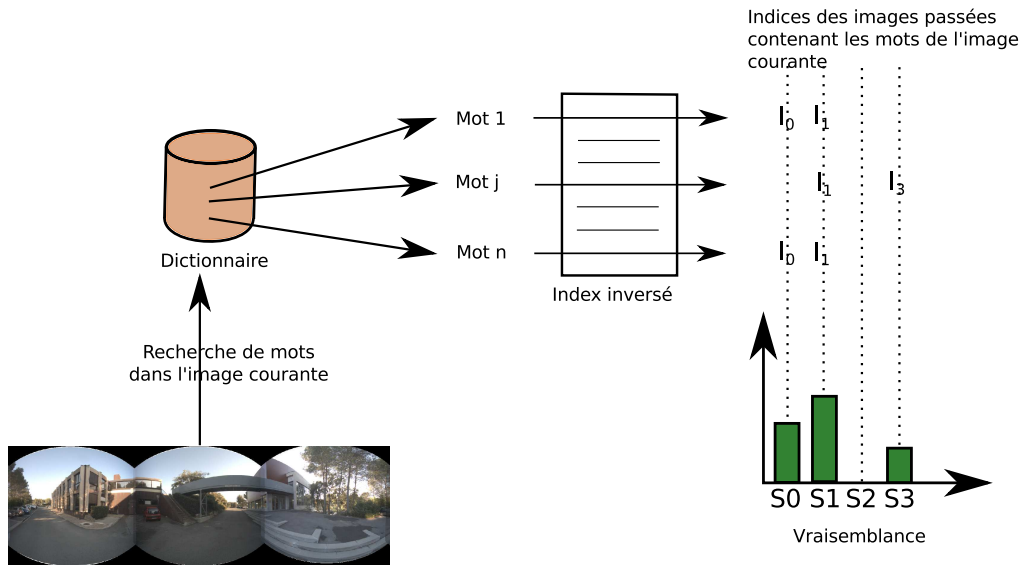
Indices des images passées contenant les mots de l'image courante

Dictionnaire

Mot 1

Mot j

Mot n

Index inversé

$I_0$ $I_1$

$I_1$ $I_3$

$I_0$ $I_1$

Recherche de mots dans l'image courante

S0 S1 S2 S3

Vraisemblance